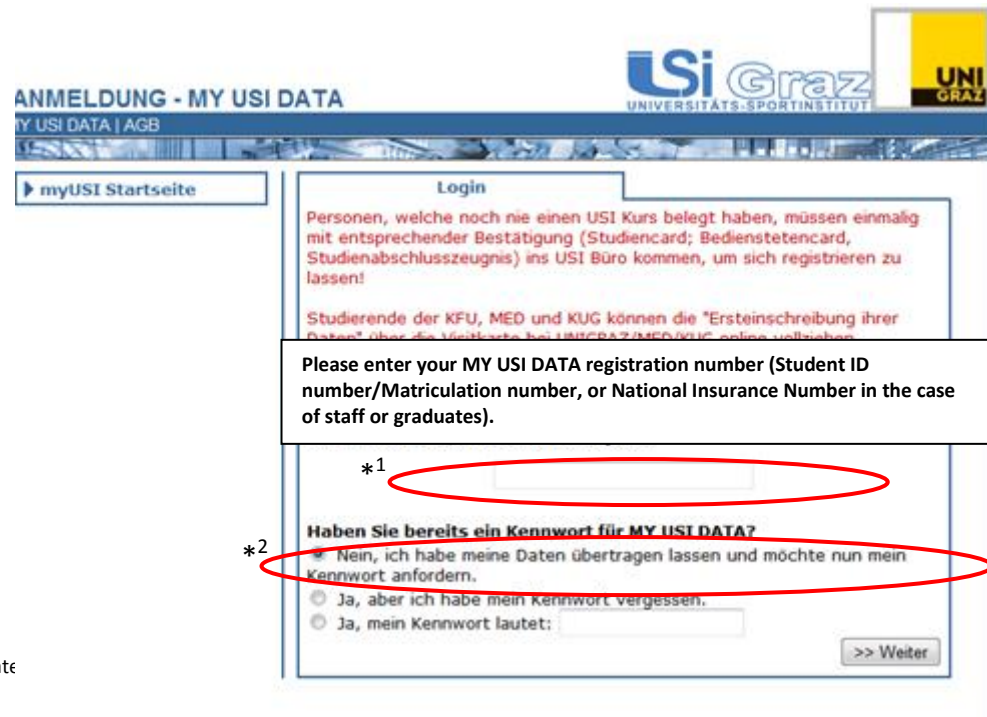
ANMELDUNG - MY USI DATA

Y USI DATA | AGB

USi Graz
UNIVERSITÄTS-SPORTINSTITUT

UNI GRAZ

myUSI Startseite

Login

Personen, welche noch nie einen USI Kurs belegt haben, müssen einmalig mit entsprechender Bestätigung (Studiencard; Bedienstetencard, Studienabschlusszeugnis) ins USI Büro kommen, um sich registrieren zu lassen!

Studierende der KFU, MED und KUG können die "Ersteinschreibung ihrer Daten" über die Visitkarte bei UNIGRAZ/MED/KUG online vollziehen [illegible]

Please enter your MY USI DATA registration number (Student ID number/Matriculation number, or National Insurance Number in the case of staff or graduates).

$*^1$

Haben Sie bereits ein Kennwort für MY USI DATA?

$*^2$

Nein, ich habe meine Daten übertragen lassen und möchte nun mein Kennwort anfordern.

Ja, aber ich habe mein Kennwort vergessen.

Ja, mein Kennwort lautet:

>> Weiter

te